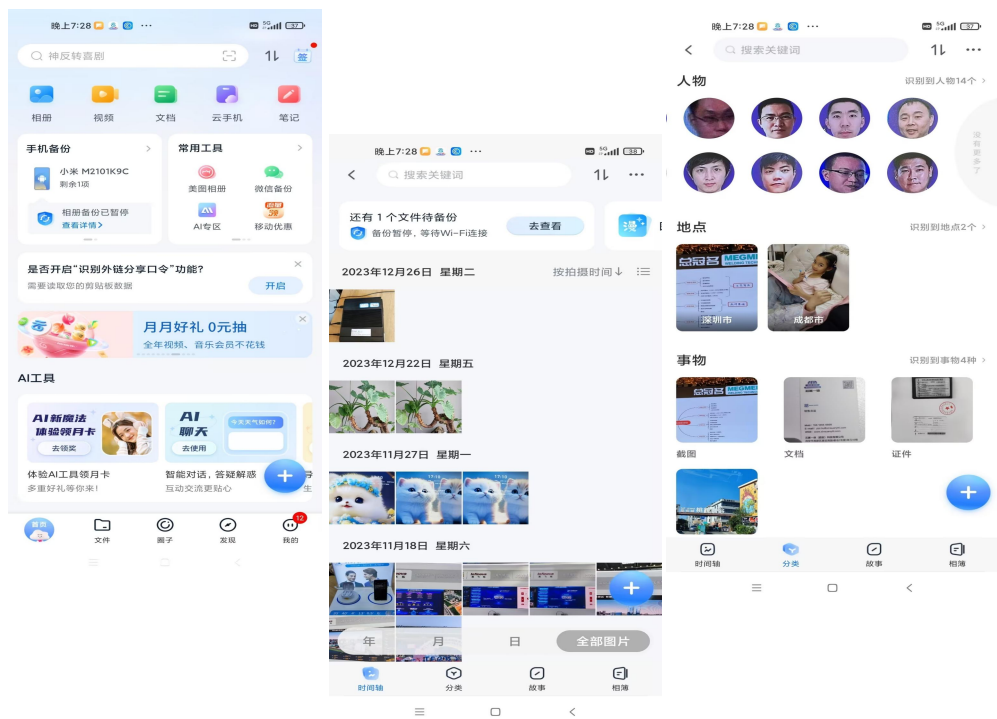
晚上7:28 ··· 37

神反转喜剧

签

相册 视频 文档 云手机 笔记

手机备份 >
小米 M2101K9C
剩余1项
相册备份已暂停
查看详情 >

常用工具 >
美图相册 微信备份
AI专区 移动优惠

是否开启"识别外链分享口令"功能?
需要读取您的剪贴板数据
开启

月月好礼 0元抽
全年视频、音乐会员不花钱

AI工具

AI新魔法 体验领月卡
去领奖
体验AI工具领月卡
多重好礼等你来!

AI 聊天
去使用
今天天气如何?
智能对话,答疑解惑
互动交流更贴心

首页 文件 圈子 发现 我的 12

晚上7:28 ··· 38

搜索关键词

还有 1 个文件待备份
备份暂停,等待Wi-Fi连接
去看看

2023年12月26日 星期二
按拍摄时间

2023年12月22日 星期五

2023年11月27日 星期一

2023年11月18日 星期六

年 月 日 全部图片

时间轴 分类 故事 相簿

晚上7:28 ··· 37

搜索关键词

人物
识别到人物14个 >
没有更多了

地点
识别到地点2个 >
深圳市
成都市

事物
识别到事物4种 >
截图 文档 证件

时间轴 分类 故事 相簿